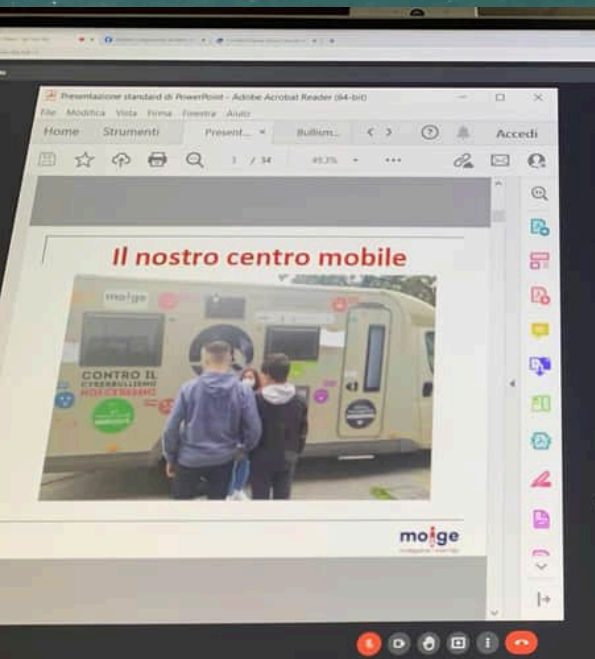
Presentazione standard di PowerPoint - Adobe Acrobat Reader (64-bit)

File Modifica Vista Firma Finestra Aiuto

Home Strumenti Present... Bullism... Accedi

1 / 34 49,3%

Il nostro centro mobile

moige

CONTRO IL CYBERBULLISMO NOI CI SIAMO

moige